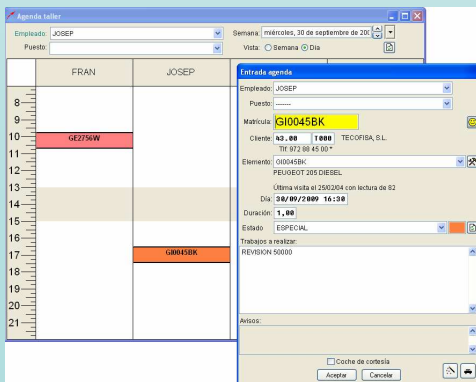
Agenda taller

Empleado: JOSEP

Puesto:

Semana: miércoles, 30 de septiembre de 20

Vista: Semana Día

FRAN

JOSEP

8
9
10
11
12
13
14
15
16
17
18
19
20
21

GE2756W

GI0045BK

Entrada agenda

Empleado: JOSEP

Puesto: -------

Matrícula: GI0045BK

Cliente: 43.00 T000 TECOFISA, S.L.

Tlf: 972 88 45 00 *

Elemento: GI0045BK

PEUGEOT 205 DIESEL

Última visita el 25/02/04 con lectura de 82

Día: 30/09/2009 16:30

Duración: 1,00

Estado: ESPECIAL

Trabajos a realizar:

REVISION 50000

Avisos:

Coche de cortesía

Aceptar

Cancelar